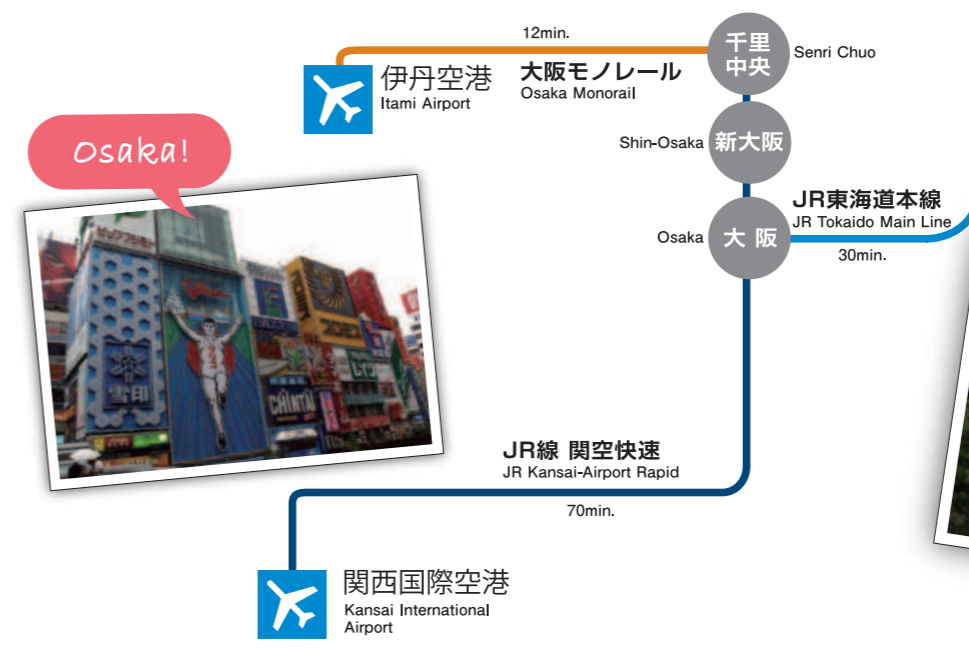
12min.

千里中央 Senri Chuo

伊丹空港
Itami Airport

大阪モノレール
Osaka Monorail

Osaka!

Shin-Osaka 新大阪

JR東海道本線
JR Tokaido Main Line

Osaka 大阪

30min.

JR線 関空快速
JR Kansai-Airport Rapid

70min.

関西国際空港
Kansai International Airport